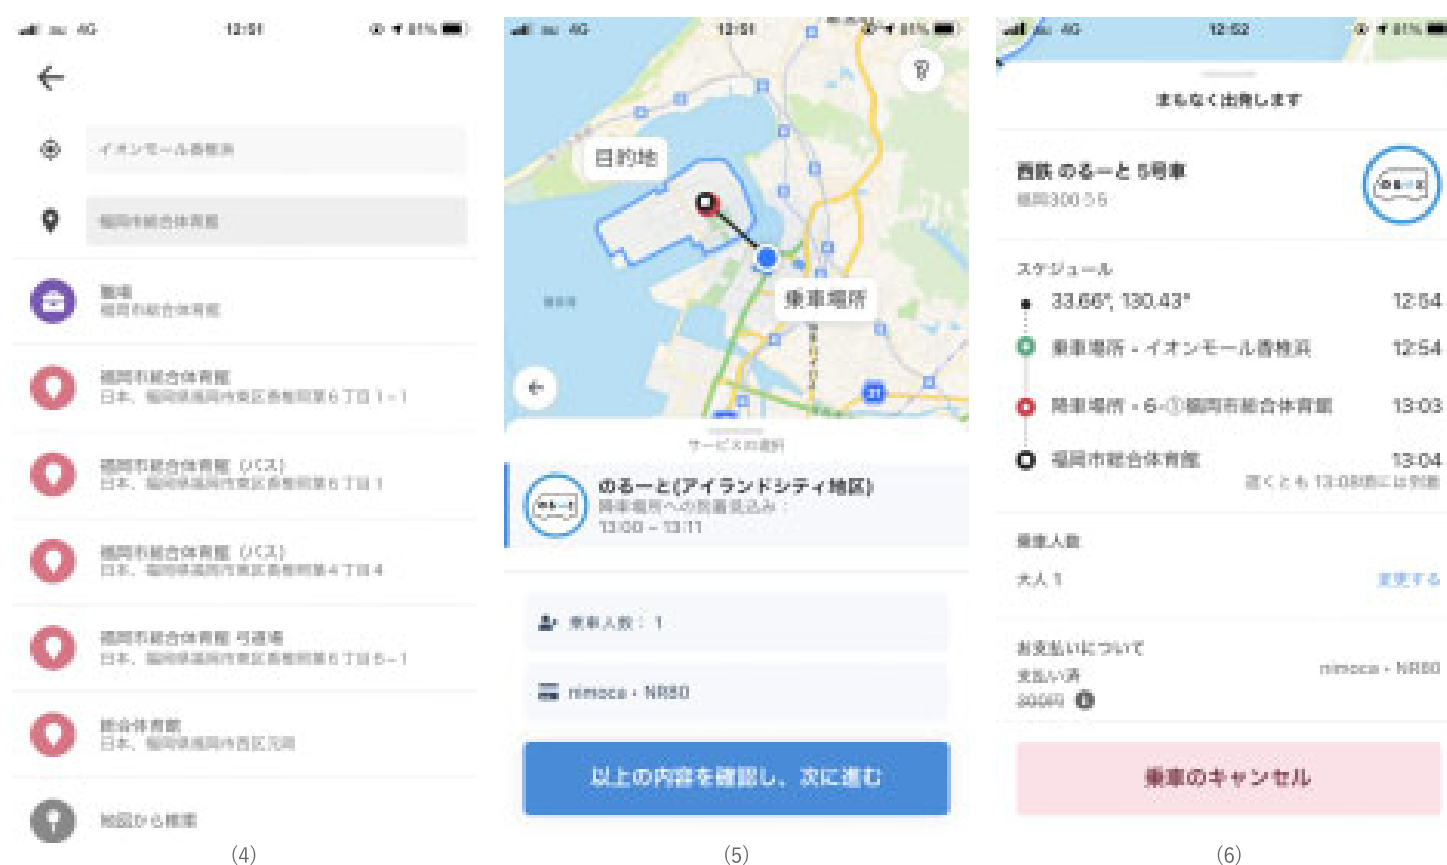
au 4G 12:51 81%

イオンモール香椎浜

福岡市総合体育館

職場
福岡市総合体育館

福岡市総合体育館
日本、福岡県福岡市東区香椎照葉６丁目１-１

福岡市総合体育館（バス）
日本、福岡県福岡市東区香椎照葉６丁目１

福岡市総合体育館（バス）
日本、福岡県福岡市東区香椎照葉４丁目４

福岡市総合体育館 弓道場
日本、福岡県福岡市東区香椎照葉６丁目５-１

総合体育館
日本、福岡県福岡市西区元岡

地図から検索

(4)

au 4G 12:51 81%

目的地

乗車場所

サービスの選択

のるーと(アイランドシティ地区)
降車場所への到着見込み：
13:00 – 13:11

乗車人数： 1

nimoca・NR80

以上の内容を確認し、次に進む

(5)

au 4G 12:52 81%

まもなく出発します

西鉄 のるーと 5号車
福岡300 55

スケジュール

33.66°, 130.43° 12:54

乗車場所・イオンモール香椎浜 12:54

降車場所・6-①福岡市総合体育館 13:03

福岡市総合体育館 13:04
遅くとも 13:08頃には到着

乗車人数

大人 1 変更する

お支払いについて
支払い済 nimoca・NR80
300円

乗車のキャンセル

(6)